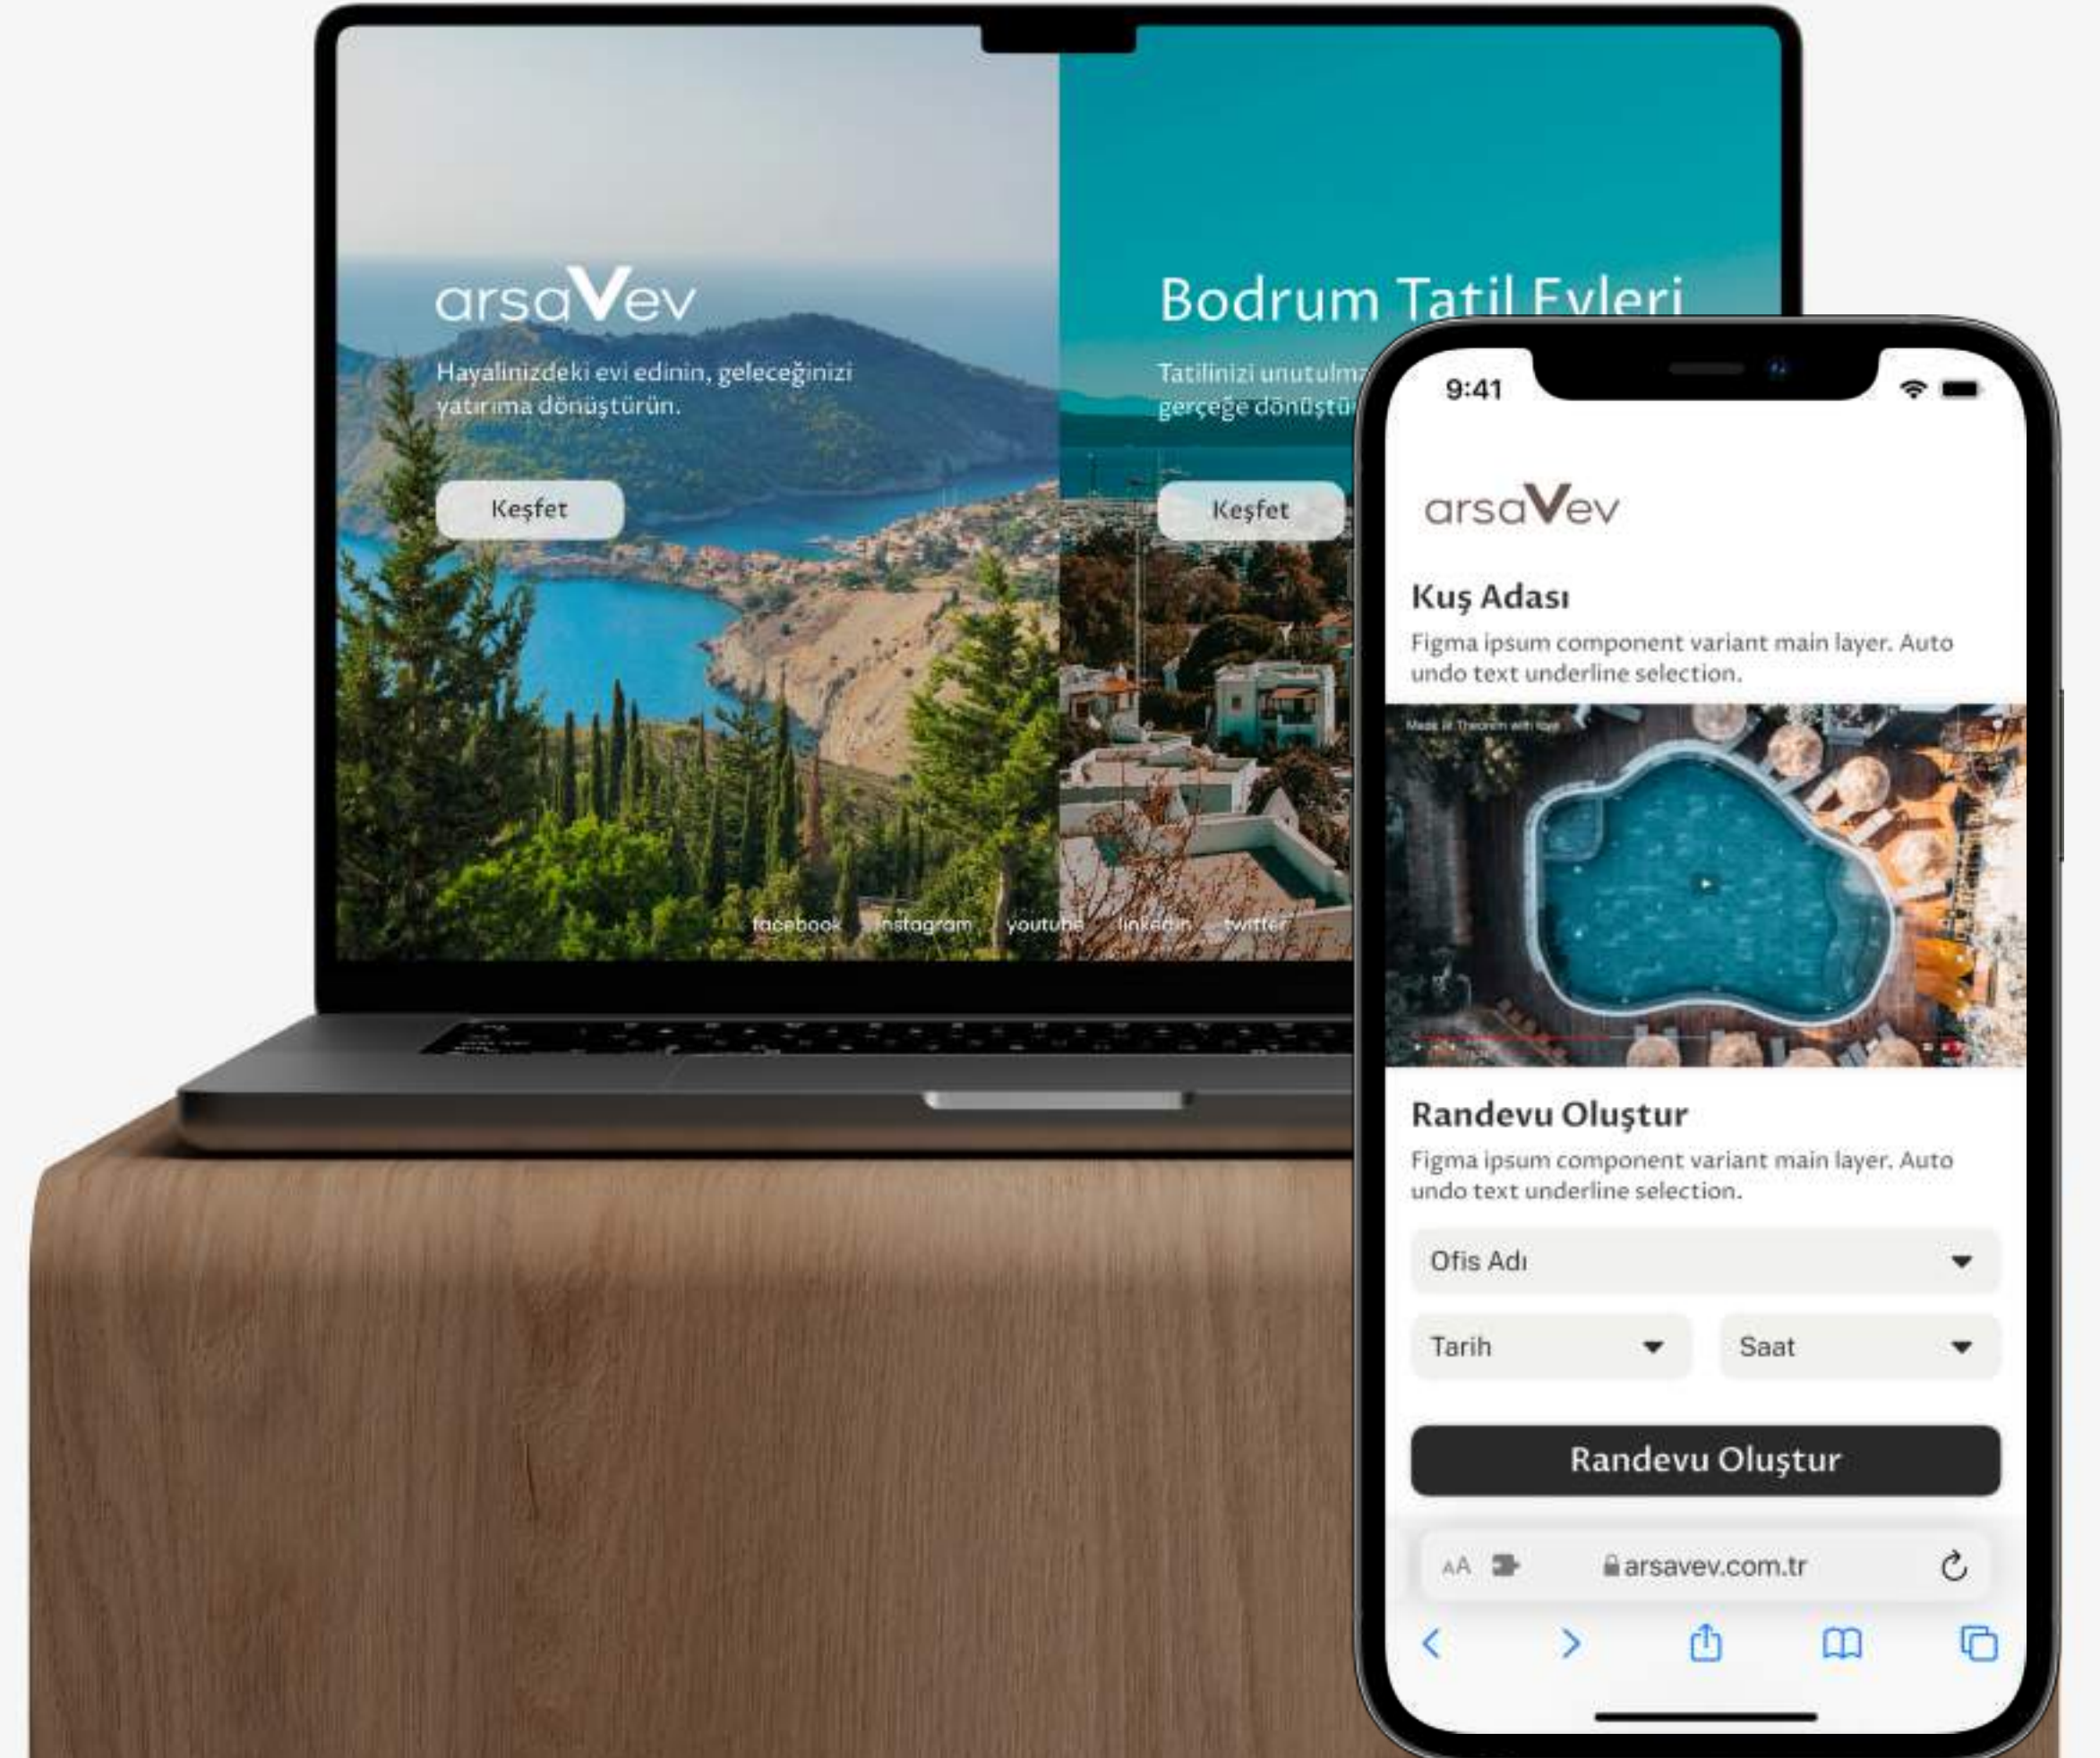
arsaVev

Hayalinizdeki evi edinin, geleceğinizi yatırıma dönüştürün.

Keşfet

Bodrum Tatil Evleri

Tatilinizi unutulm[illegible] gerçeğe dönüştü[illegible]

Keşfet

facebook instagram youtube linkedin twitter

9:41

arsaVev

Kuş Adası

Figma ipsum component variant main layer. Auto undo text underline selection.

Made in Theorem with love

Randevu Oluştur

Figma ipsum component variant main layer. Auto undo text underline selection.

Ofis Adı

Tarih

Saat

Randevu Oluştur

AA arsavev.com.tr